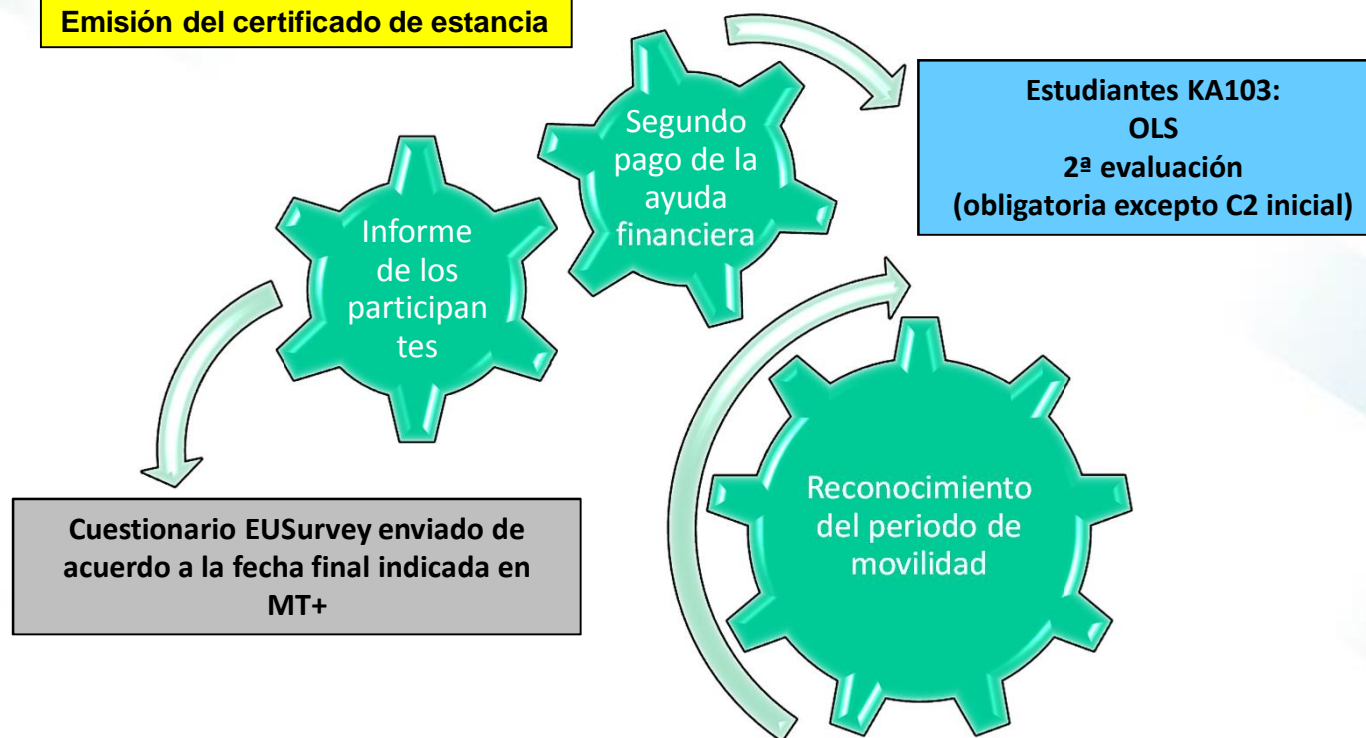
Emisión del certificado de estancia

Segundo pago de la ayuda financiera

Estudiantes KA103:
OLS
2ª evaluación
(obligatoria excepto C2 inicial)

Informe de los participantes

Cuestionario EUSurvey enviado de acuerdo a la fecha final indicada en MT+

Reconocimiento del periodo de movilidad